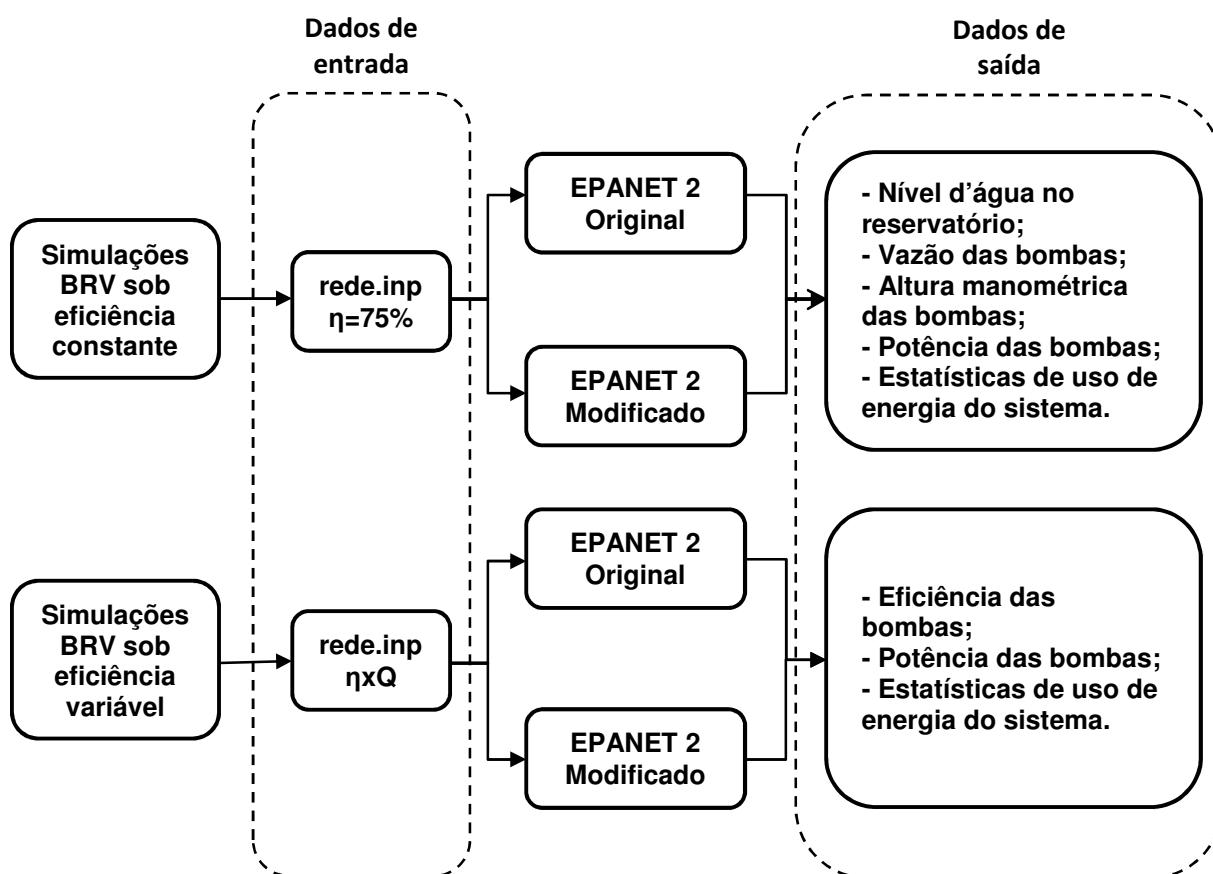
Dados de entrada

Dados de saída

Simulações BRV sob eficiência constante

rede.inp
η=75%

EPANET 2
Original

EPANET 2
Modificado

- Nível d'água no reservatório;
- Vazão das bombas;
- Altura manométrica das bombas;
- Potência das bombas;
- Estatísticas de uso de energia do sistema.

Simulações BRV sob eficiência variável

rede.inp
ηxQ

EPANET 2
Original

EPANET 2
Modificado

- Eficiência das bombas;
- Potência das bombas;
- Estatísticas de uso de energia do sistema.